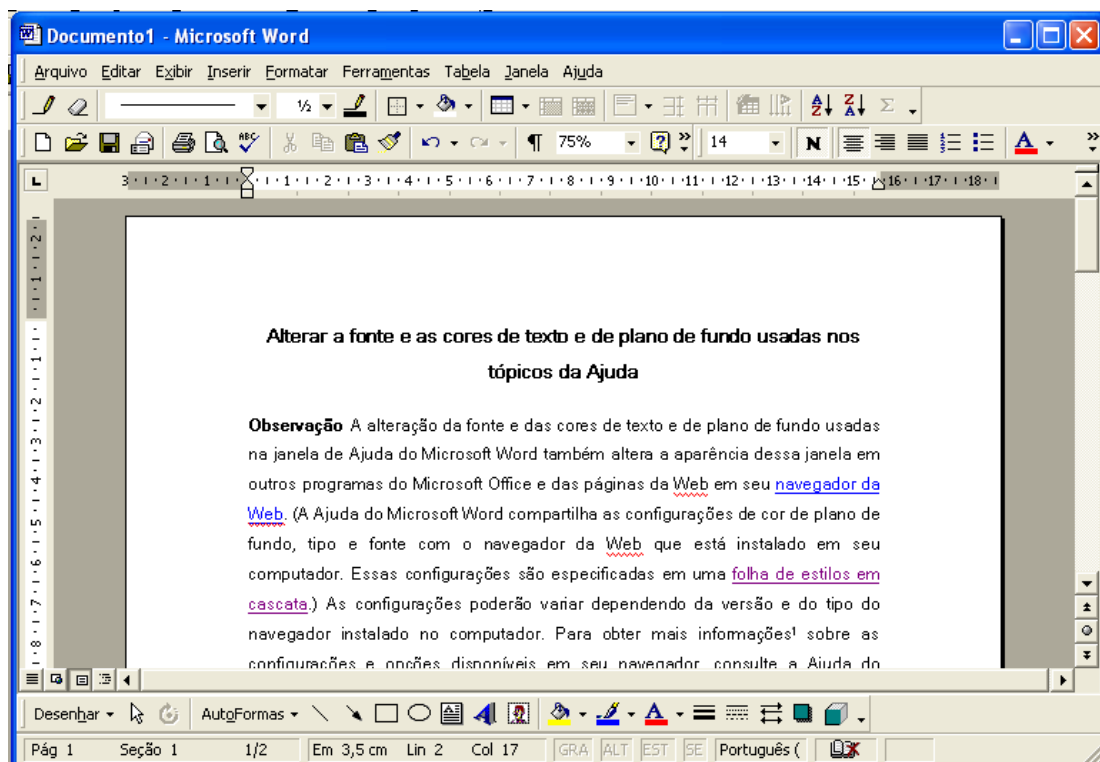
Documento1 - Microsoft Word

Arquivo Editar Exibir Inserir Formatar Ferramentas Tabela Janela Ajuda

½ 

75% 14 N A

3 · 2 · 1 · 1 · 1 · 2 · 3 · 4 · 5 · 6 · 7 · 8 · 9 · 10 · 11 · 12 · 13 · 14 · 15 · 16 · 17 · 18

Alterar a fonte e as cores de texto e de plano de fundo usadas nos tópicos da Ajuda

**Observação** A alteração da fonte e das cores de texto e de plano de fundo usadas na janela de Ajuda do Microsoft Word também altera a aparência dessa janela em outros programas do Microsoft Office e das páginas da Web em seu navegador da Web. (A Ajuda do Microsoft Word compartilha as configurações de cor de plano de fundo, tipo e fonte com o navegador da Web que está instalado em seu computador. Essas configurações são especificadas em uma folha de estilos em cascata.) As configurações poderão variar dependendo da versão e do tipo do navegador instalado no computador. Para obter mais informações¹ sobre as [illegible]

Desenhar AutoFormas

Pág 1 Seção 1 1/2 Em 3,5 cm Lin 2 Col 17 GRA ALT EST SE Português (